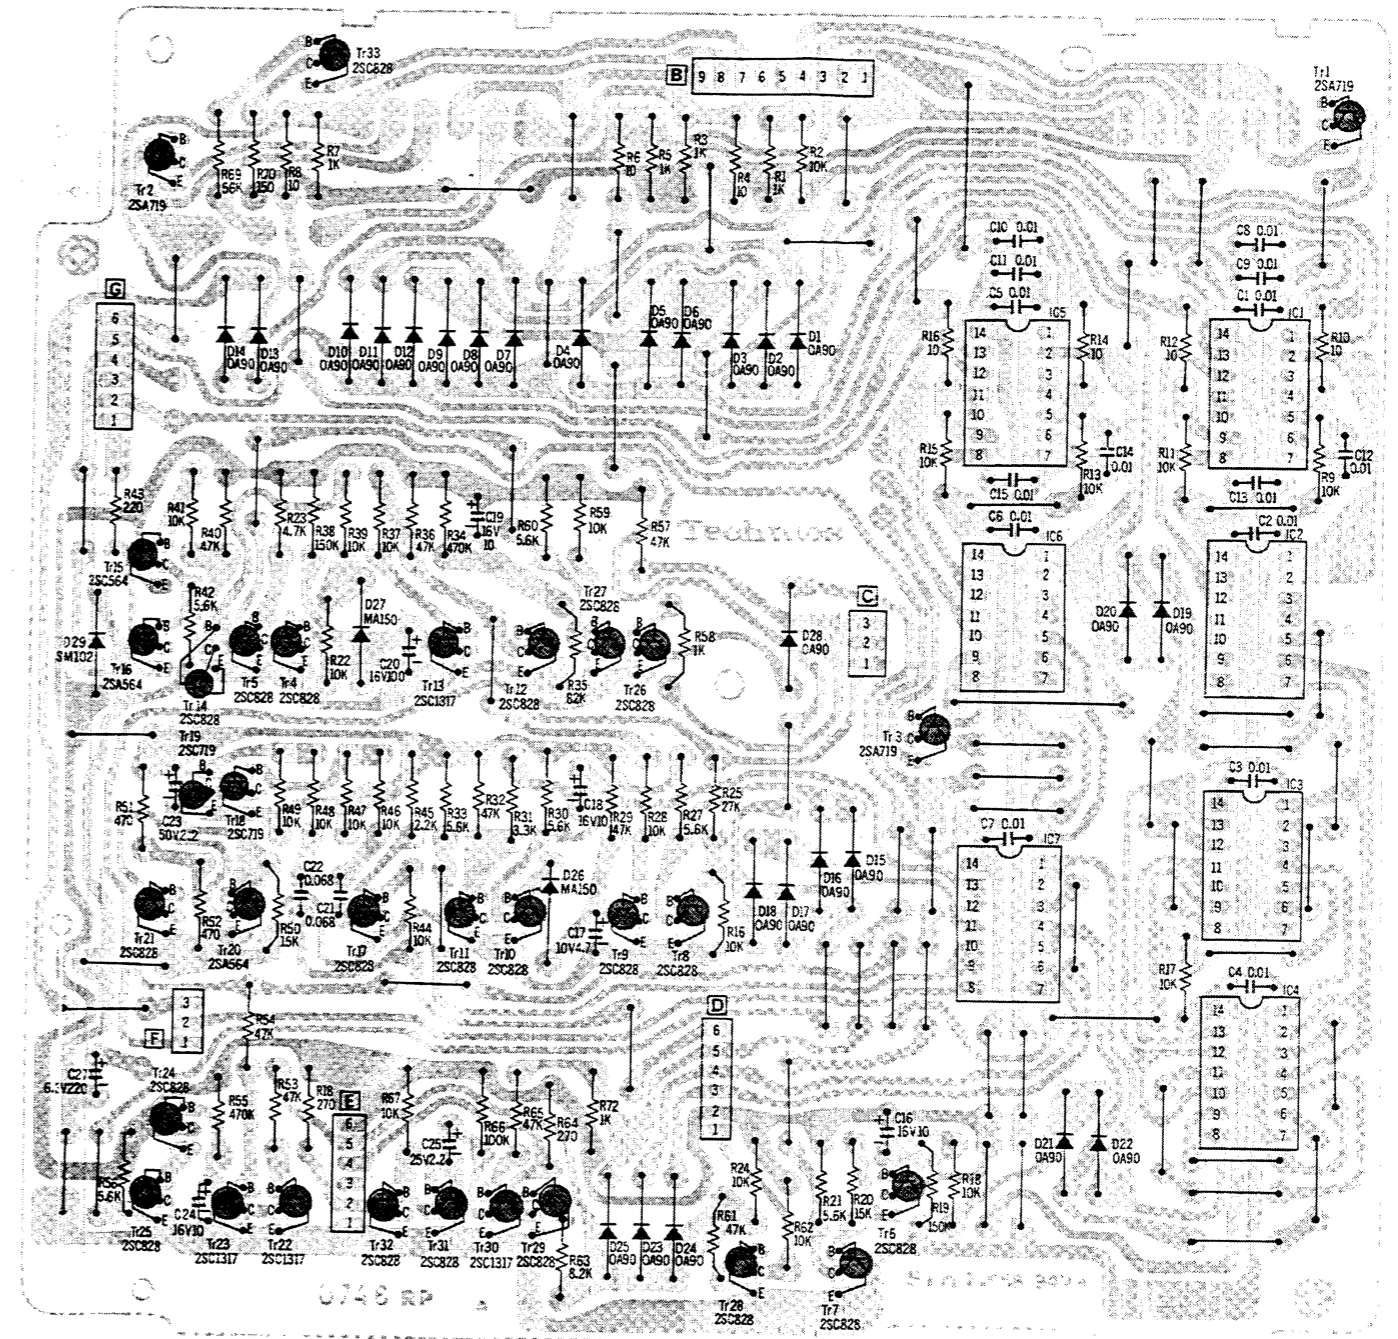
Tr33
2SC828
B
9 8 7 6 5 4 3 2 1
Tr1
2SA719
Tr2
2SA719
R69 56K
R70 150
R8 10
R7 1K
R6 10
R5 1K
R3 1K
R4 10
R1 1K
R2 10K
G
6 5 4 3 2 1
D14 OA90
D13 OA90
D10 OA90
D11 OA90
D12 OA90
D9 OA90
D8 OA90
D7 OA90
D4 OA90
D5 OA90
D6 OA90
D3 OA90
D2 OA90
D1 OA90
C10 0.01
C11 0.01
C5 0.01
IC5
R16 10
R14 10
R15 10K
R13 10K
C14 0.01
C15 0.01
C8 0.01
C9 0.01
C1 0.01
IC1
R12 10
R10 10
R11 10K
R9 10K
C12 0.01
C13 0.01
R43 220
R41 10K
R40 47K
R23 4.7K
R38 150K
R39 10K
R37 10K
R36 47K
R34 470K
C19 16V 10
R60 5.6K
R59 10K
R57 47K
Technics
C6 0.01
IC6
C2 0.01
IC2
Tr15 2SC564
R42 5.6K
D29 SM102
Tr16 2SA564
Tr14 2SC828
Tr5 2SC828
Tr4 2SC828
R22 10K
D27 MA150
C20 16V100
Tr13 2SC1317
Tr12 2SC828
R35 82K
Tr27 2SC828
Tr26 2SC828
R58 1K
D28 OA90
C
3 2 1
D20 OA90
D19 OA90
Tr3 2SA719
Tr19 2SC719
R51 470
C23 50V2.2
Tr18 2SC719
R49 10K
R48 10K
R47 10K
R46 10K
R45 2.2K
R33 5.6K
R32 47K
R31 3.3K
R30 5.6K
C18 16V10
R29 47K
R28 10K
R27 5.6K
R25 27K
C3 0.01
IC3
Tr21 2SC828
R52 470
Tr20 2SA564
C22 0.068
C21 0.068
R50 15K
Tr17 2SC828
R44 10K
Tr11 2SC828
Tr10 2SC828
D26 MA150
C17 10V4.7
Tr9 2SC828
Tr8 2SC828
R16 10K
D18 OA90
D17 OA90
D16 OA90
D15 OA90
C7 0.01
IC7
14 13 12 11 10 9 8
1 2 3 4 5 6 7
R17 10K
C4 0.01
IC4
3 2 1
F
R54 47K
D
6 5 4 3 2 1
C27 6.3V220
Tr24 2SC828
R55 470K
R53 47K
R18 270
E
6 5 4 3 2 1
R67 10K
C25 25V2.2
R66 100K
R65 47K
R64 270
R72 1K
C16 16V10
R56 5.6K
Tr25 2SC828
C24 16V10
Tr23 2SC1317
Tr22 2SC1317
Tr32 2SC828
Tr31 2SC828
Tr30 2SC1317
Tr29 2SC828
R63 8.2K
D25 OA90
D23 OA90
D24 OA90
R24 10K
R61 47K
R62 10K
R21 5.6K
R20 15K
R19 150K
R18 10K
Tr6 2SC828
D21 OA90
D22 OA90
Tr28 2SC828
Tr7 2SC828
0746 RP